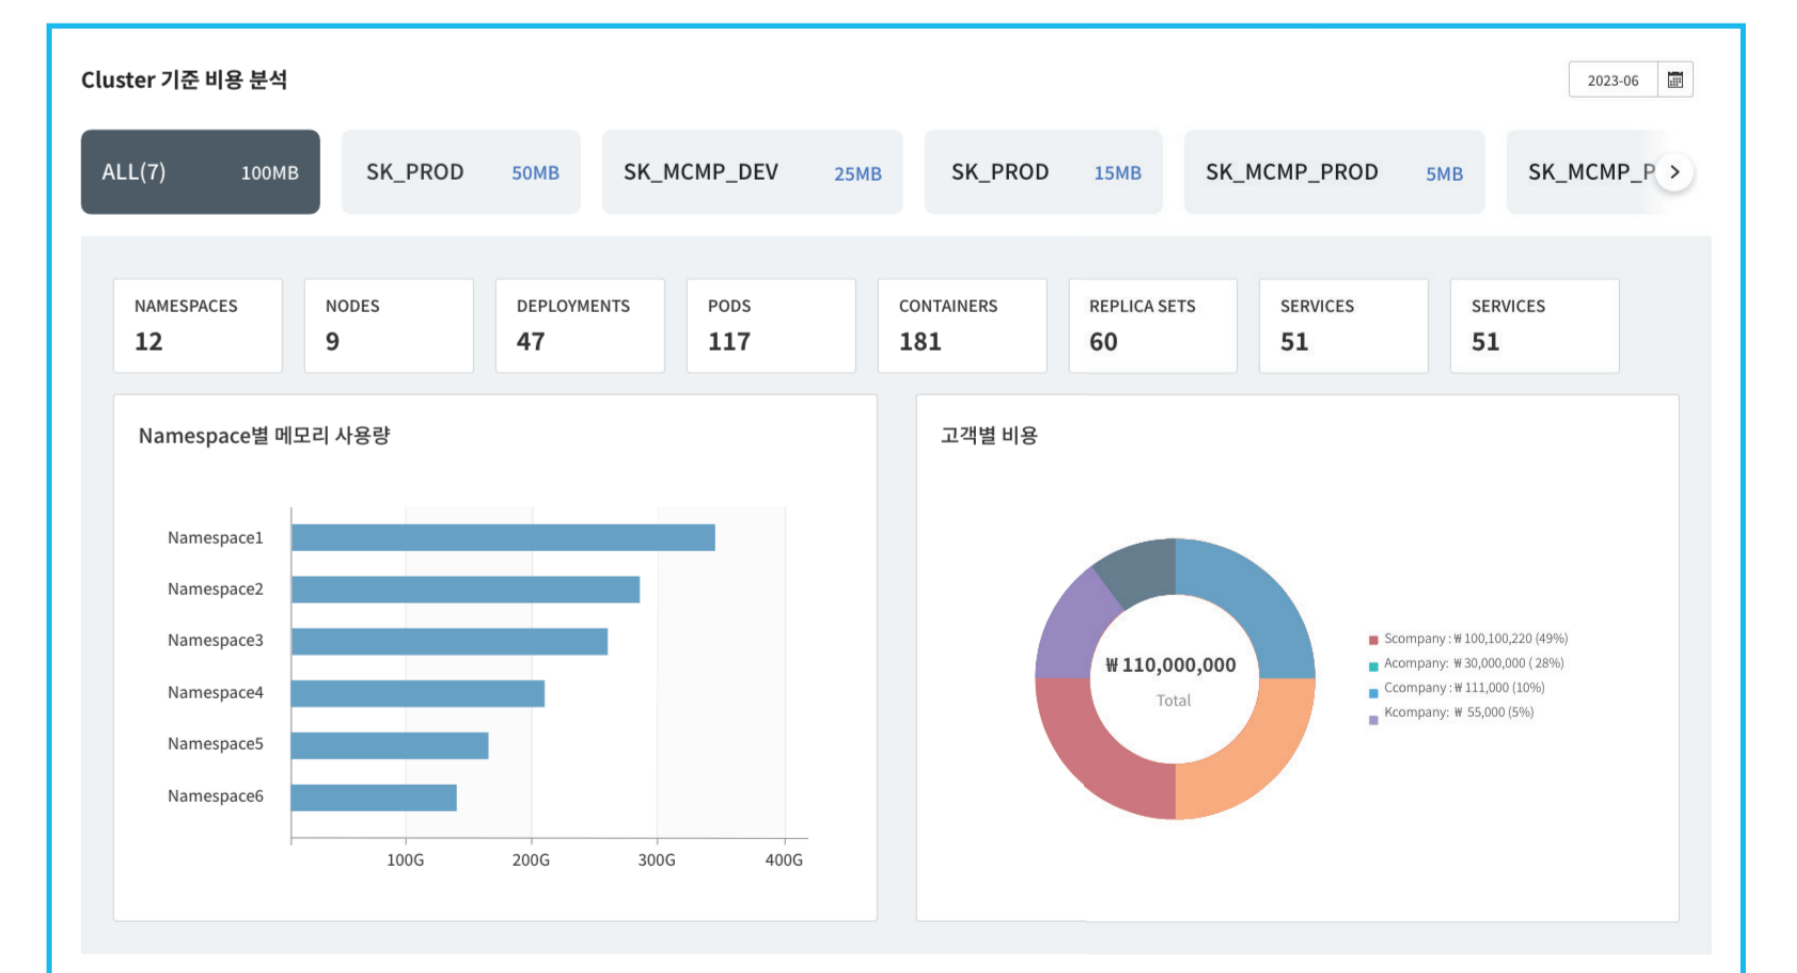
Cluster 기준 비용 분석

2023-06

ALL(7) 100MB

SK_PROD 50MB

SK_MCMP_DEV 25MB

SK_PROD 15MB

SK_MCMP_PROD 5MB

SK_MCMP_P

NAMESPACES
12

NODES
9

DEPLOYMENTS
47

PODS
117

CONTAINERS
181

REPLICA SETS
60

SERVICES
51

SERVICES
51

Namespace별 메모리 사용량

Namespace1
Namespace2
Namespace3
Namespace4
Namespace5
Namespace6

100G 200G 300G 400G

고객별 비용

₩110,000,000
Total

Scompany : ₩100,100,220 (49%)
Acompany: ₩30,000,000 ( 28%)
Ccompany : ₩111,000 (10%)
Kcompany: ₩ 55,000 (5%)